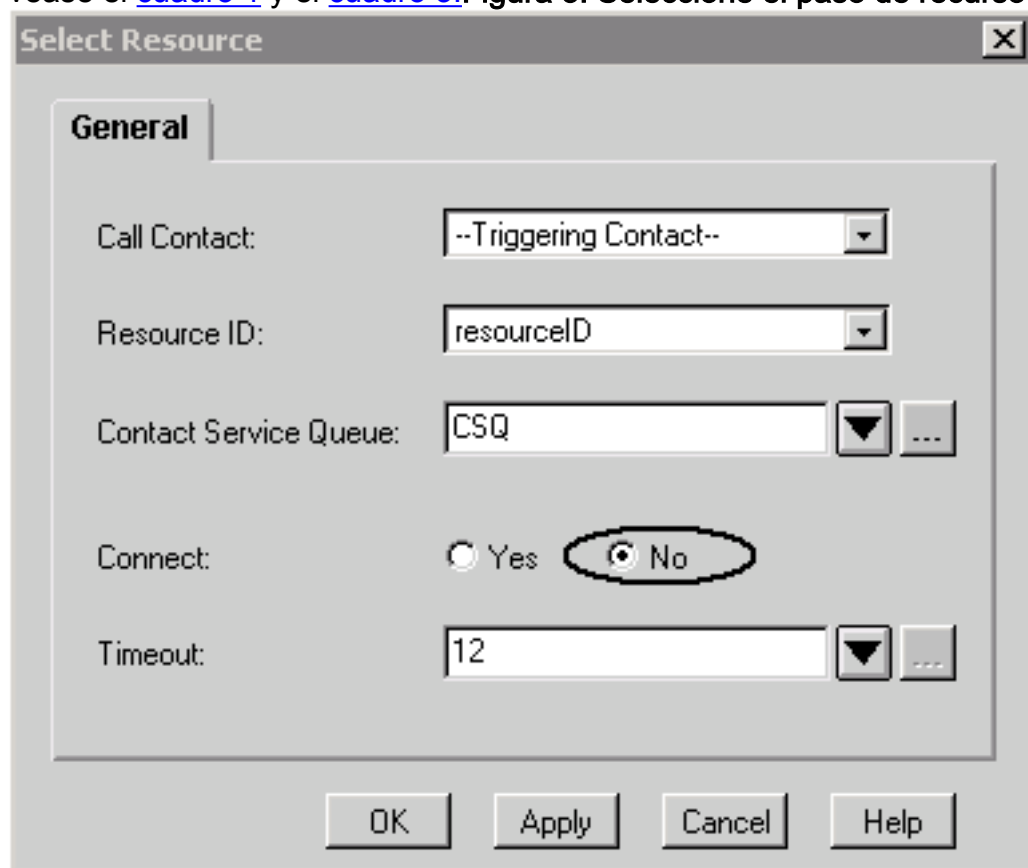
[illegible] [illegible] y el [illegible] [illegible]igura 3: Seleccione el paso de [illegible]

Select Resource

General

Call Contact: --Triggering Contact--

Resource ID: resourceID

Contact Service Queue: CSQ ...

Connect: Yes No

Timeout: 12 ...

OK Apply Cancel Help